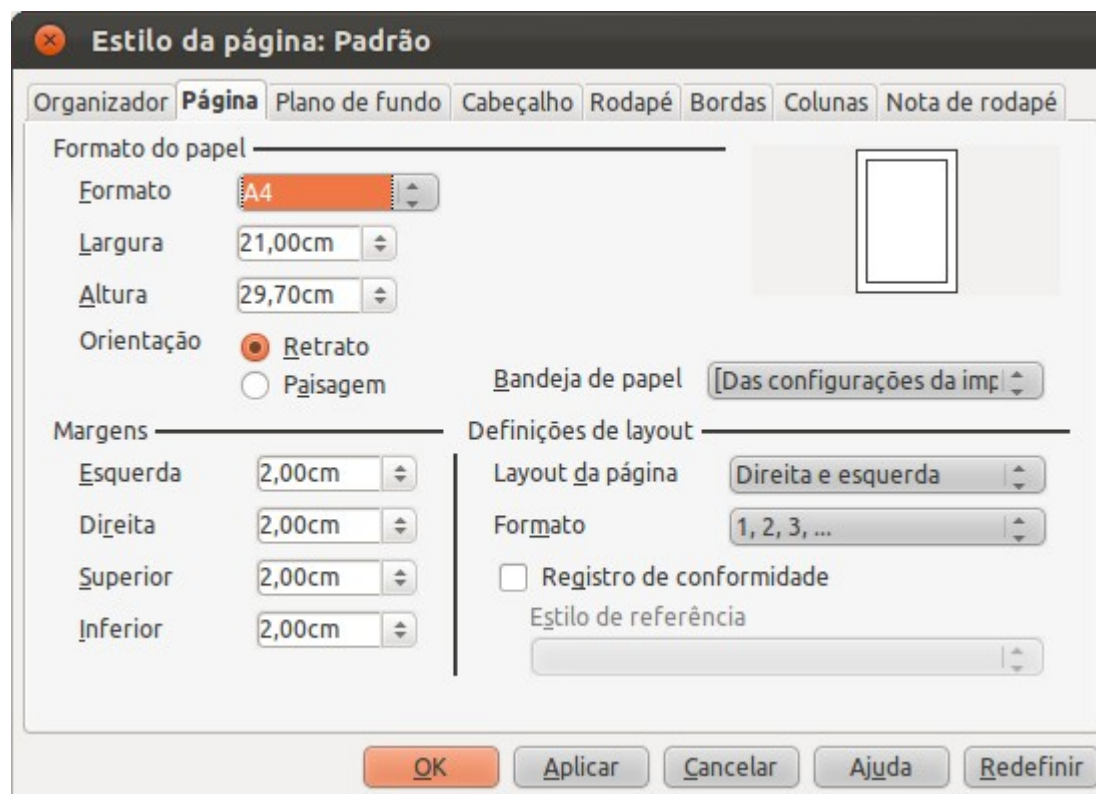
Estilo da página: Padrão

Organizador Página Plano de fundo Cabeçalho Rodapé Bordas Colunas Nota de rodapé

Formato do papel
Formato A4
Largura 21,00cm
Altura 29,70cm
Orientação Retrato Paisagem
Bandeja de papel [Das configurações da imp

Margens
Esquerda 2,00cm
Direita 2,00cm
Superior 2,00cm
Inferior 2,00cm

Definições de layout
Layout da página Direita e esquerda
Formato 1, 2, 3, ...
Registro de conformidade
Estilo de referência

OK Aplicar Cancelar Ajuda Redefinir